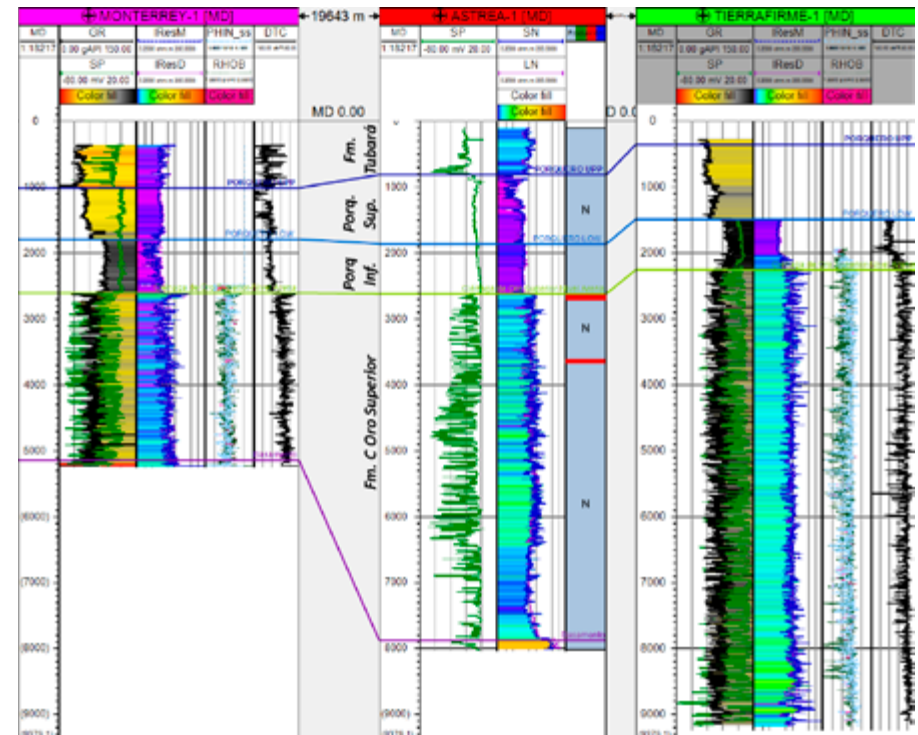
MONTERREY-1 [MD]
19643 m
ASTREA-1 [MD]
TIERRAFIRME-1 [MD]

| MD | GR | IResM | PHIN_ss | DTC |
|---|---|---|---|---|
| 1:15217 | 0.00 gAPI 150.00 | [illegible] | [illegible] | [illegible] |
| | SP | IResD | RHOB | |
| | -80.00 mV 20.00 | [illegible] | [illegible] | |
| | Color fill | Color fill | Color fill | |

| MD | SP | SN |
|---|---|---|
| 1:15217 | -80.00 mV 20.00 | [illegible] |
| | | LN |
| | | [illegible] |
| | | Color fill |
| | | Color fill |

| MD | GR | IResM | PHIN_ss | DTC |
|---|---|---|---|---|
| 1:15217 | 0.00 gAPI 150.00 | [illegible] | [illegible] | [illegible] |
| | SP | IResD | RHOB | |
| | -80.00 mV 20.00 | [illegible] | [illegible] | |
| | Color fill | Color fill | Color fill | |

MD 0.00
0
1000
2000
3000
4000
5000
(6000)
(7000)
(8000)
(9000)

Fm. Tubará
Porq. Sup.
Porq Inf.
Fm. C Oro Superior

N
N
N

PORQUERO SUP
PORQUERO INF
Basamento

1000
2000
3000
4000
5000
6000
7000
8000
(9000)

0
1000
2000
3000
4000
5000
6000
7000
8000
9000